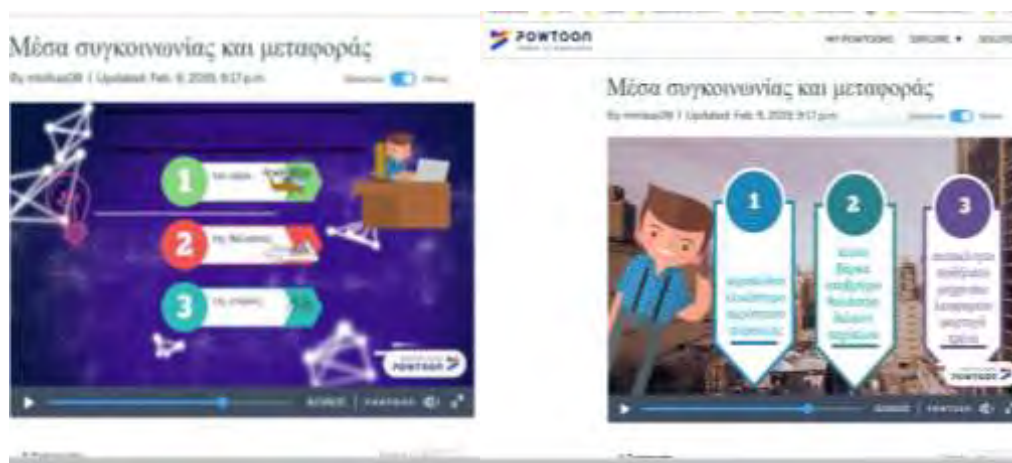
Μέσα συγκοινωνίας και μεταφοράς

By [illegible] | Updated: Feb. 9, 2020, 9:17 p.m.

1

2

3

POWTOON

POWTOON

MY POWTOONS EXPLORE ▾ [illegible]

Μέσα συγκοινωνίας και μεταφοράς

By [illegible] | Updated: Feb. 9, 2020, 9:17 p.m.

1

2

3

POWTOON